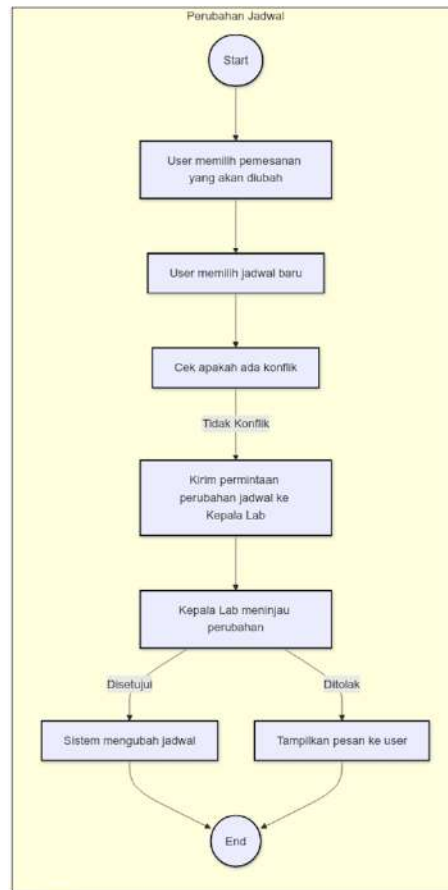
Perubahan Jadwal

Start

User memilih pemesanan yang akan diubah

User memilih jadwal baru

Cek apakah ada konflik

Tidak Konflik

Kirim permintaan perubahan jadwal ke Kepala Lab

Kepala Lab meninjau perubahan

Disetujui

Ditolak

Sistem mengubah jadwal

Tampilkan pesan ke user

End